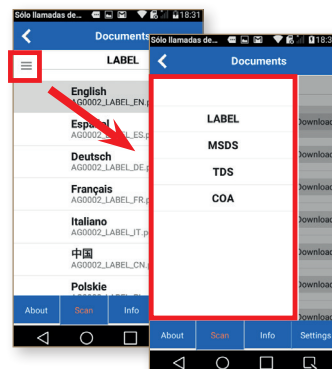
Sólo llamadas de... 18:31
Documents
LABEL
English
AG0002_LABEL_EN.p
Español
AG0002_LABEL_ES.p
Deutsch
AG0002_LABEL_DE.p
Français
AG0002_LABEL_FR.p
Italiano
AG0002_LABEL_IT.p
中国
AG0002_LABEL_CN.p
Polskie
AG0002_LABEL_PL
About
Scan
Info

Sólo llamadas de... 18:3
Documents
LABEL
MSDS
TDS
COA
Download
Download
Download
Download
Download
Download
Download
Download
About
Scan
Info
Settings